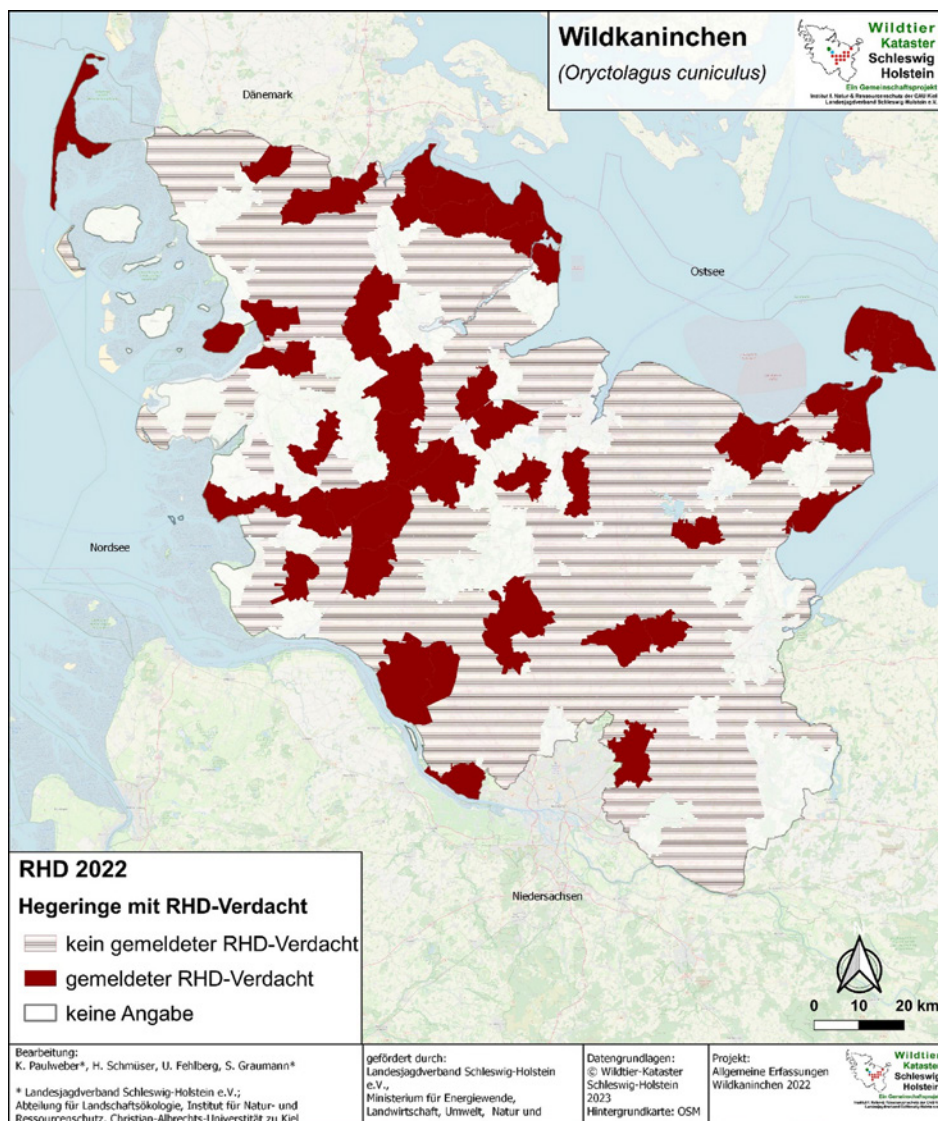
Wildkaninchen
(Oryctolagus cuniculus)

Wildtier Kataster Schleswig Holstein
Ein Gemeinschaftsprojekt
Institut f. Natur & Ressourcenschutz der CAU Kiel
Landesjagdverband Schleswig-Holstein e.V.

Dänemark

Ostsee

Nordsee

Niedersachsen

RHD 2022
Hegeringe mit RHD-Verdacht
kein gemeldeter RHD-Verdacht
gemeldeter RHD-Verdacht
keine Angabe

0 10 20 km

Bearbeitung:
K. Paulweber*, H. Schmüser, U. Fehlberg, S. Graumann*

* Landesjagdverband Schleswig-Holstein e.V.;
Abteilung für Landschaftsökologie, Institut für Natur- und Ressourcenschutz, Christian-Albrechts-Universität zu Kiel

gefördert durch:
Landesjagdverband Schleswig-Holstein e.V.,
Ministerium für Energiewende, Landwirtschaft, Umwelt, Natur und

Datengrundlagen:
© Wildtier-Kataster Schleswig-Holstein 2023
Hintergrundkarte: OSM

Projekt:
Allgemeine Erfassungen Wildkaninchen 2022

Wildtier Kataster Schleswig Holstein
Ein Gemeinschaftsprojekt
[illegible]